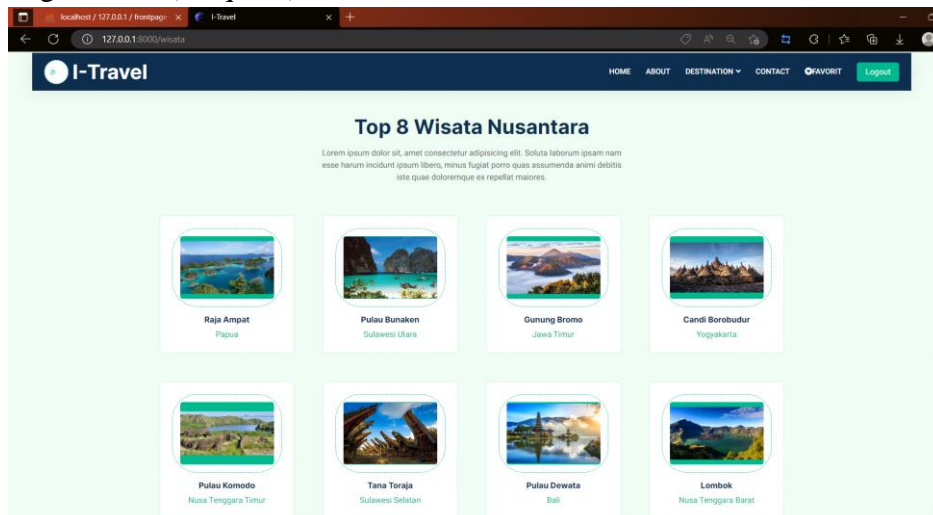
localhost / 127.0.0.1 / frontpage ×
I-Travel ×
127.0.0.1:8000/wisata

I-Travel
HOME ABOUT DESTINATION CONTACT FAVORIT Logout

Top 8 Wisata Nusantara

Lorem ipsum dolor sit, amet consectetur adipisicing elit. Soluta laborum ipsam nam esse harum incidunt ipsum libero, minus fugiat porro quas assumenda animi debitis iste quae doloremque ex repellat maiores.

Raja Ampat
Papua

Pulau Bunaken
Sulawesi Utara

Gunung Bromo
Jawa Timur

Candi Borobudur
Yogyakarta

Pulau Komodo
Nusa Tenggara Timur

Tana Toraja
Sulawesi Selatan

Pulau Dewata
Bali

Lombok
Nusa Tenggara Barat